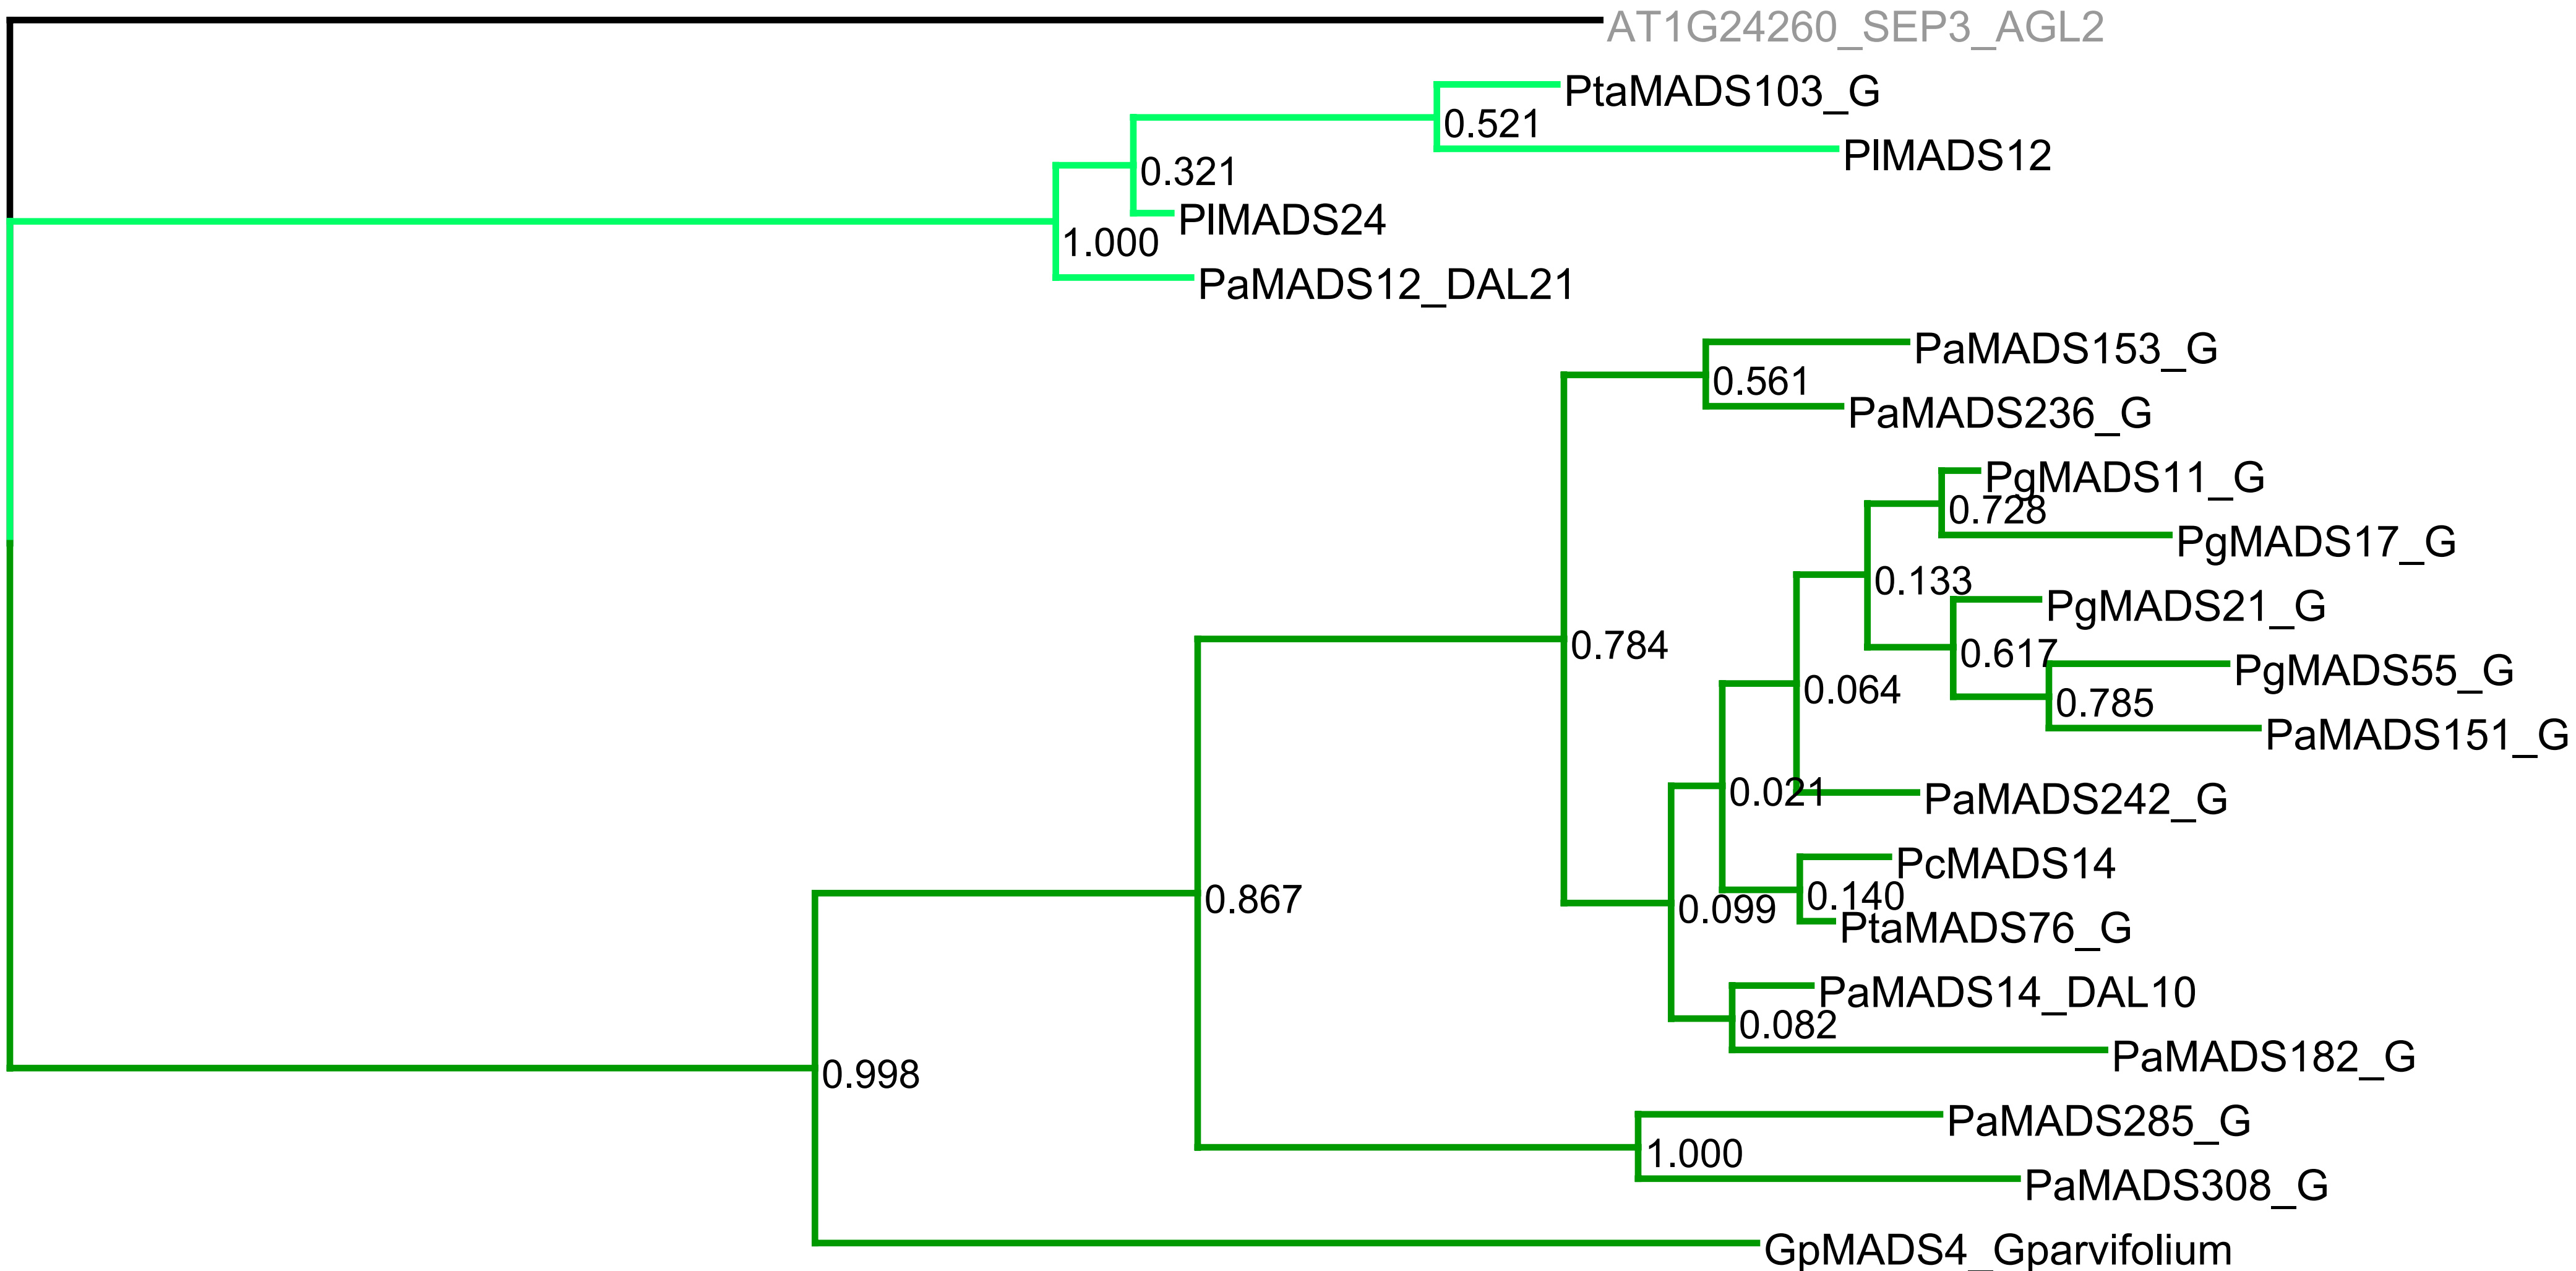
AT1G24260_SEP3_AGL2
PtaMADS103_G
0.521
PIMADS12
0.321
PIMADS24
1.000
PaMADS12_DAL21
PaMADS153_G
0.561
PaMADS236_G
PgMADS11_G
0.728
PgMADS17_G
0.133
PgMADS21_G
0.784
0.617
PgMADS55_G
0.064
0.785
PaMADS151_G
0.021
PaMADS242_G
PcMADS14
0.140
0.867
0.099
PtaMADS76_G
PaMADS14_DAL10
0.082
PaMADS182_G
0.998
PaMADS285_G
1.000
PaMADS308_G
GpMADS4_Gparvifolium